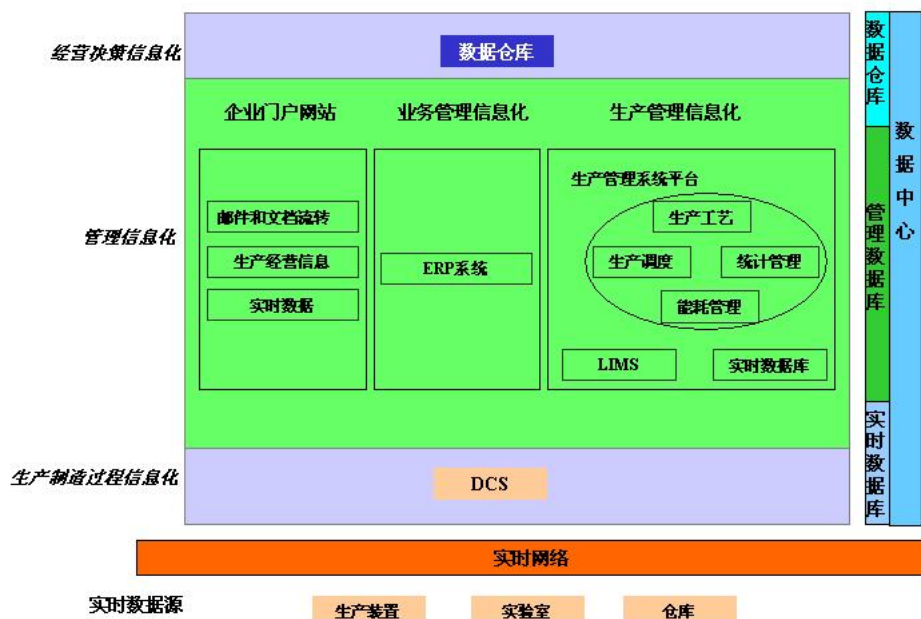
经营决策信息化

数据仓库

企业门户网站　业务管理信息化　生产管理信息化

管理信息化

邮件和文档流转
生产经营信息
实时数据

ERP系统

生产管理系统平台
生产工艺
生产调度
统计管理
能耗管理
LIMS
实时数据库

生产制造过程信息化

DCS

数据仓库
管理数据库
实时数据库

数据中心

实时网络

实时数据源

生产装置　实验室　仓库